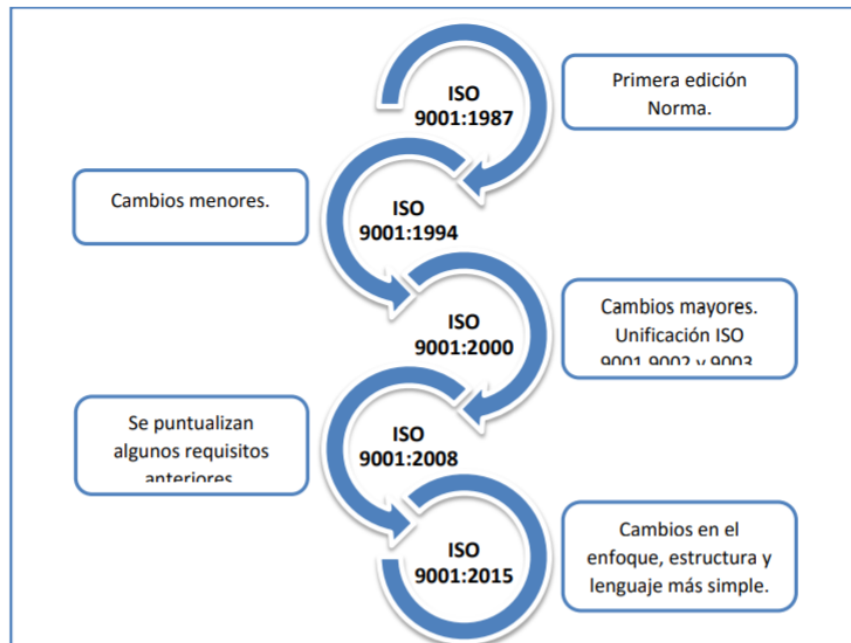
ISO 9001:1987

Primera edición Norma.

Cambios menores.

ISO 9001:1994

ISO 9001:2000

Cambios mayores. Unificación ISO 9001,9002 y 9003

Se puntualizan algunos requisitos anteriores

ISO 9001:2008

ISO 9001:2015

Cambios en el enfoque, estructura y lenguaje más simple.